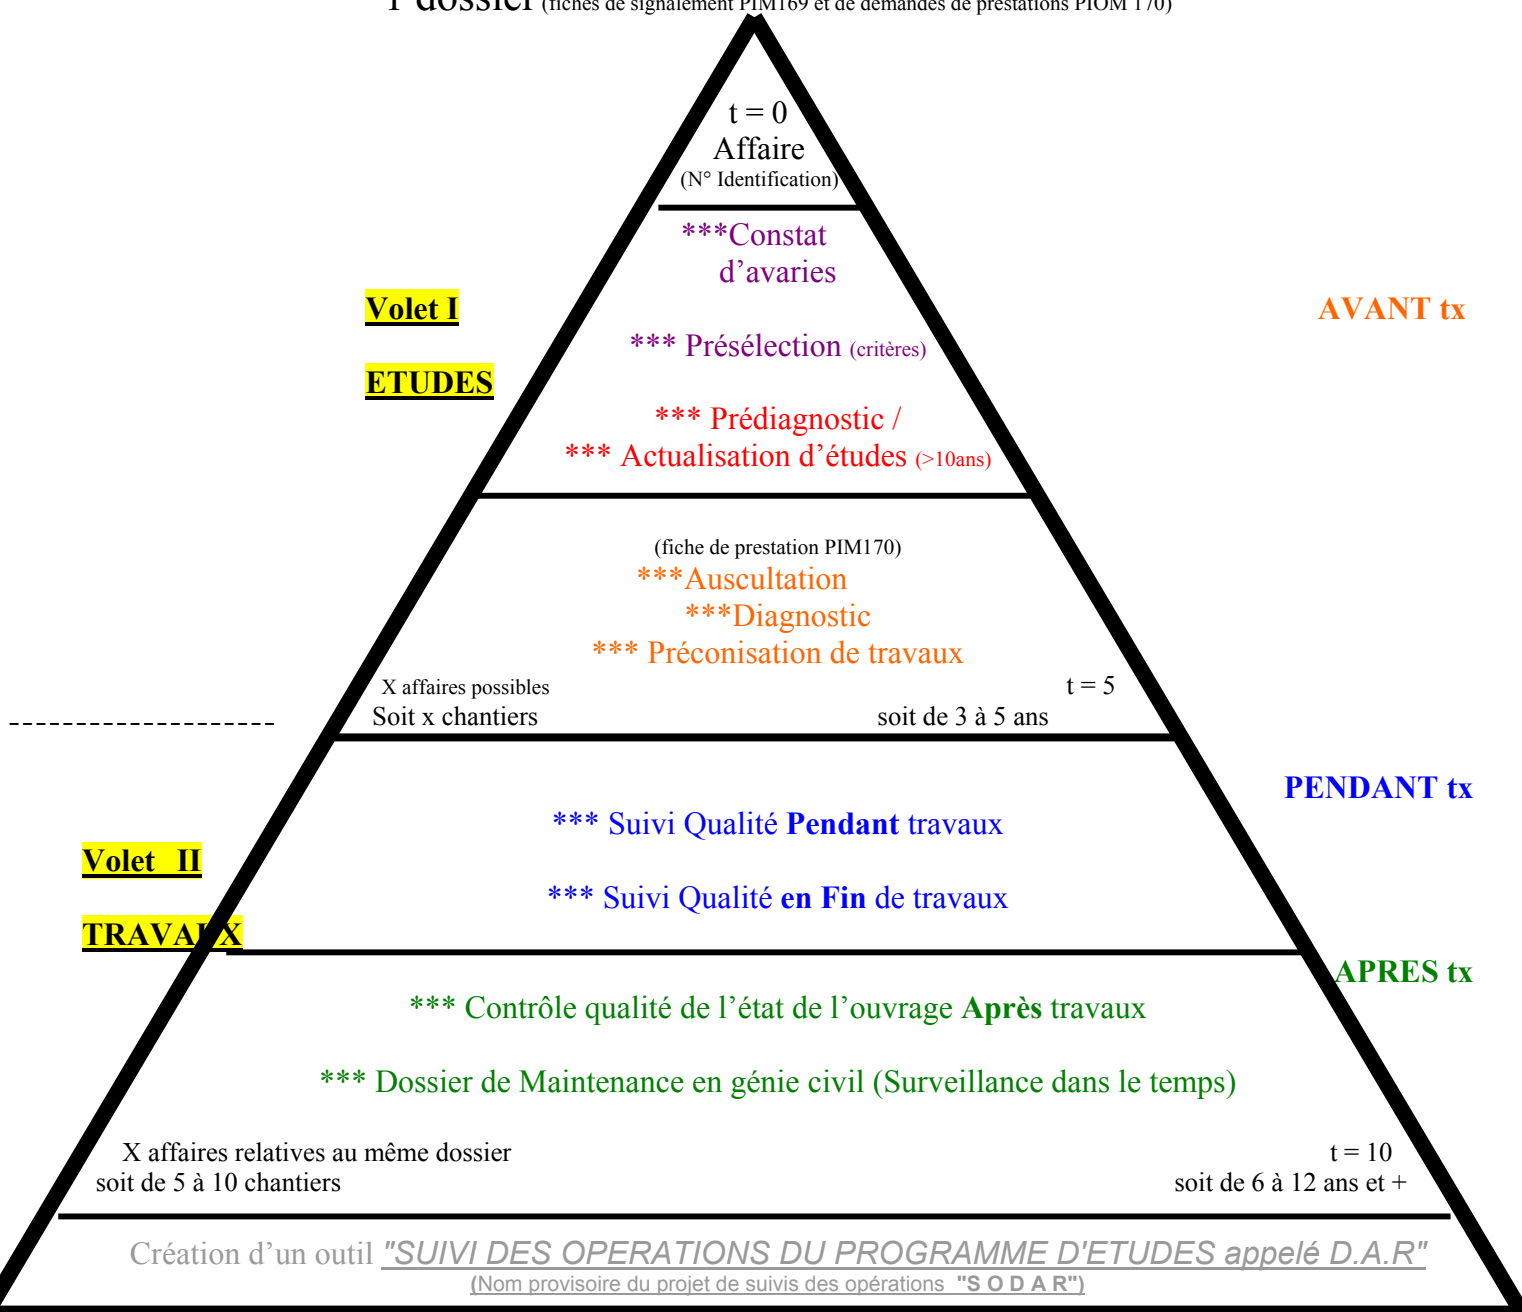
1 dossier (fiches de signalement PIM169 et de demandes de prestations PIOM 170)

t = 0
Affaire
(N° Identification)

***Constat d'avaries

Volet I

ETUDES

AVANT tx

*** Présélection (critères)

*** Prédiagnostic /
*** Actualisation d'études (>10ans)

(fiche de prestation PIM170)
***Auscultation
***Diagnostic
*** Préconisation de travaux

X affaires possibles
Soit x chantiers

t = 5
soit de 3 à 5 ans

PENDANT tx

*** Suivi Qualité Pendant travaux

Volet II

*** Suivi Qualité en Fin de travaux

TRAVA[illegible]X

APRES tx

*** Contrôle qualité de l'état de l'ouvrage Après travaux

*** Dossier de Maintenance en génie civil (Surveillance dans le temps)

X affaires relatives au même dossier
soit de 5 à 10 chantiers

t = 10
soit de 6 à 12 ans et +

Création d'un outil "SUIVI DES OPERATIONS DU PROGRAMME D'ETUDES appelé D.A.R"
(Nom provisoire du projet de suivis des opérations "S O D A R")